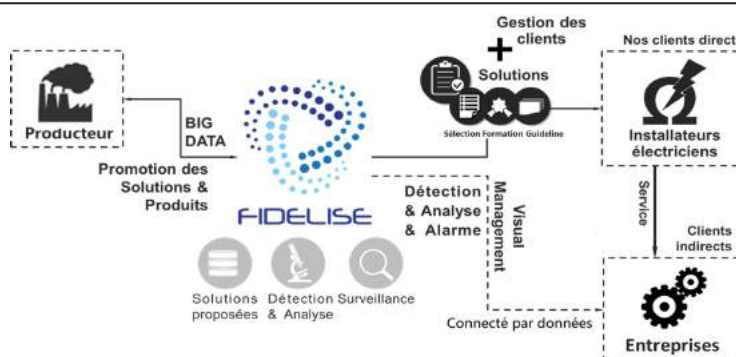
Gestion des clients

+

Solutions

Sélection Formation Guideline

Nos clients direct

Producteur

BIG DATA

Promotion des Solutions & Produits

FIDELISE

Détection & Analyse & Alarme

Visual Management

Installateurs électriciens

Service

Clients indirects

Solutions proposées

Détection & Analyse

Surveillance

Connecté par données

Entreprises